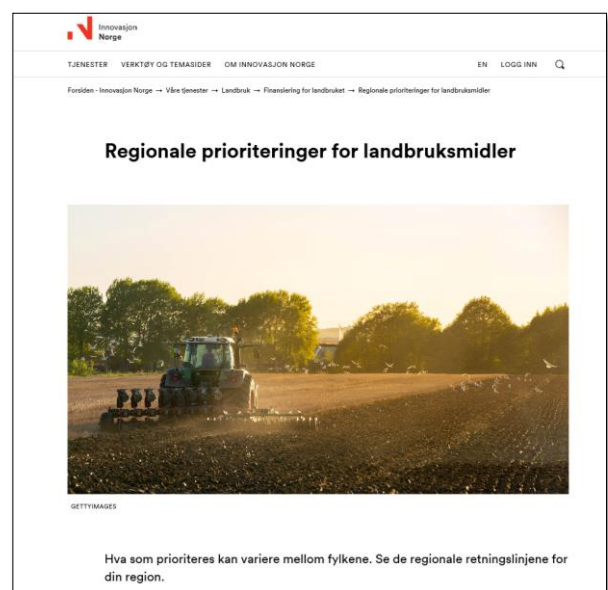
Innovasjon
Norge

TJENESTER VERKTØY OG TEMASIDER OM INNOVASJON NORGE EN LOGG INN

Forsiden - Innovasjon Norge → Våre tjenester → Landbruk → Finansiering for landbruket → Regionale prioriteringer for landbruksmidler

Regionale prioriteringer for landbruksmidler

GETTYIMAGES

Hva som prioriteres kan variere mellom fylkene. Se de regionale retningslinjene for din region.